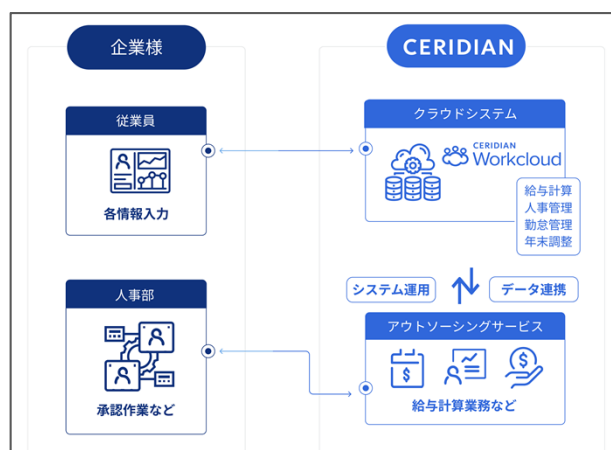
企業様

CERIDIAN

従業員

各情報入力

人事部

承認作業など

クラウドシステム

CERIDIAN Workcloud

給与計算
人事管理
勤怠管理
年末調整

システム運用

データ連携

アウトソーシングサービス

給与計算業務など